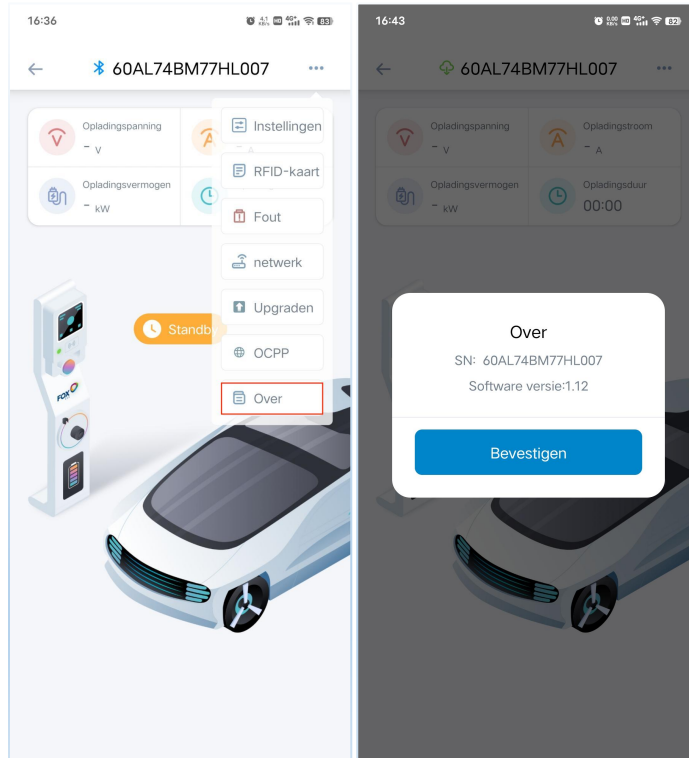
16:36

60AL74BM77HL007

Opladingspanning
- V

Opladingsvermogen
- kW

Instellingen

RFID-kaart

Fout

netwerk

Upgraden

OCPP

Over

Standby

FOX

16:43

60AL74BM77HL007

Opladingspanning
- V

Opladingsstroom
- A

Opladingsvermogen
- kW

Opladingsduur
00:00

Over

SN: 60AL74BM77HL007

Software versie:1.12

Bevestigen